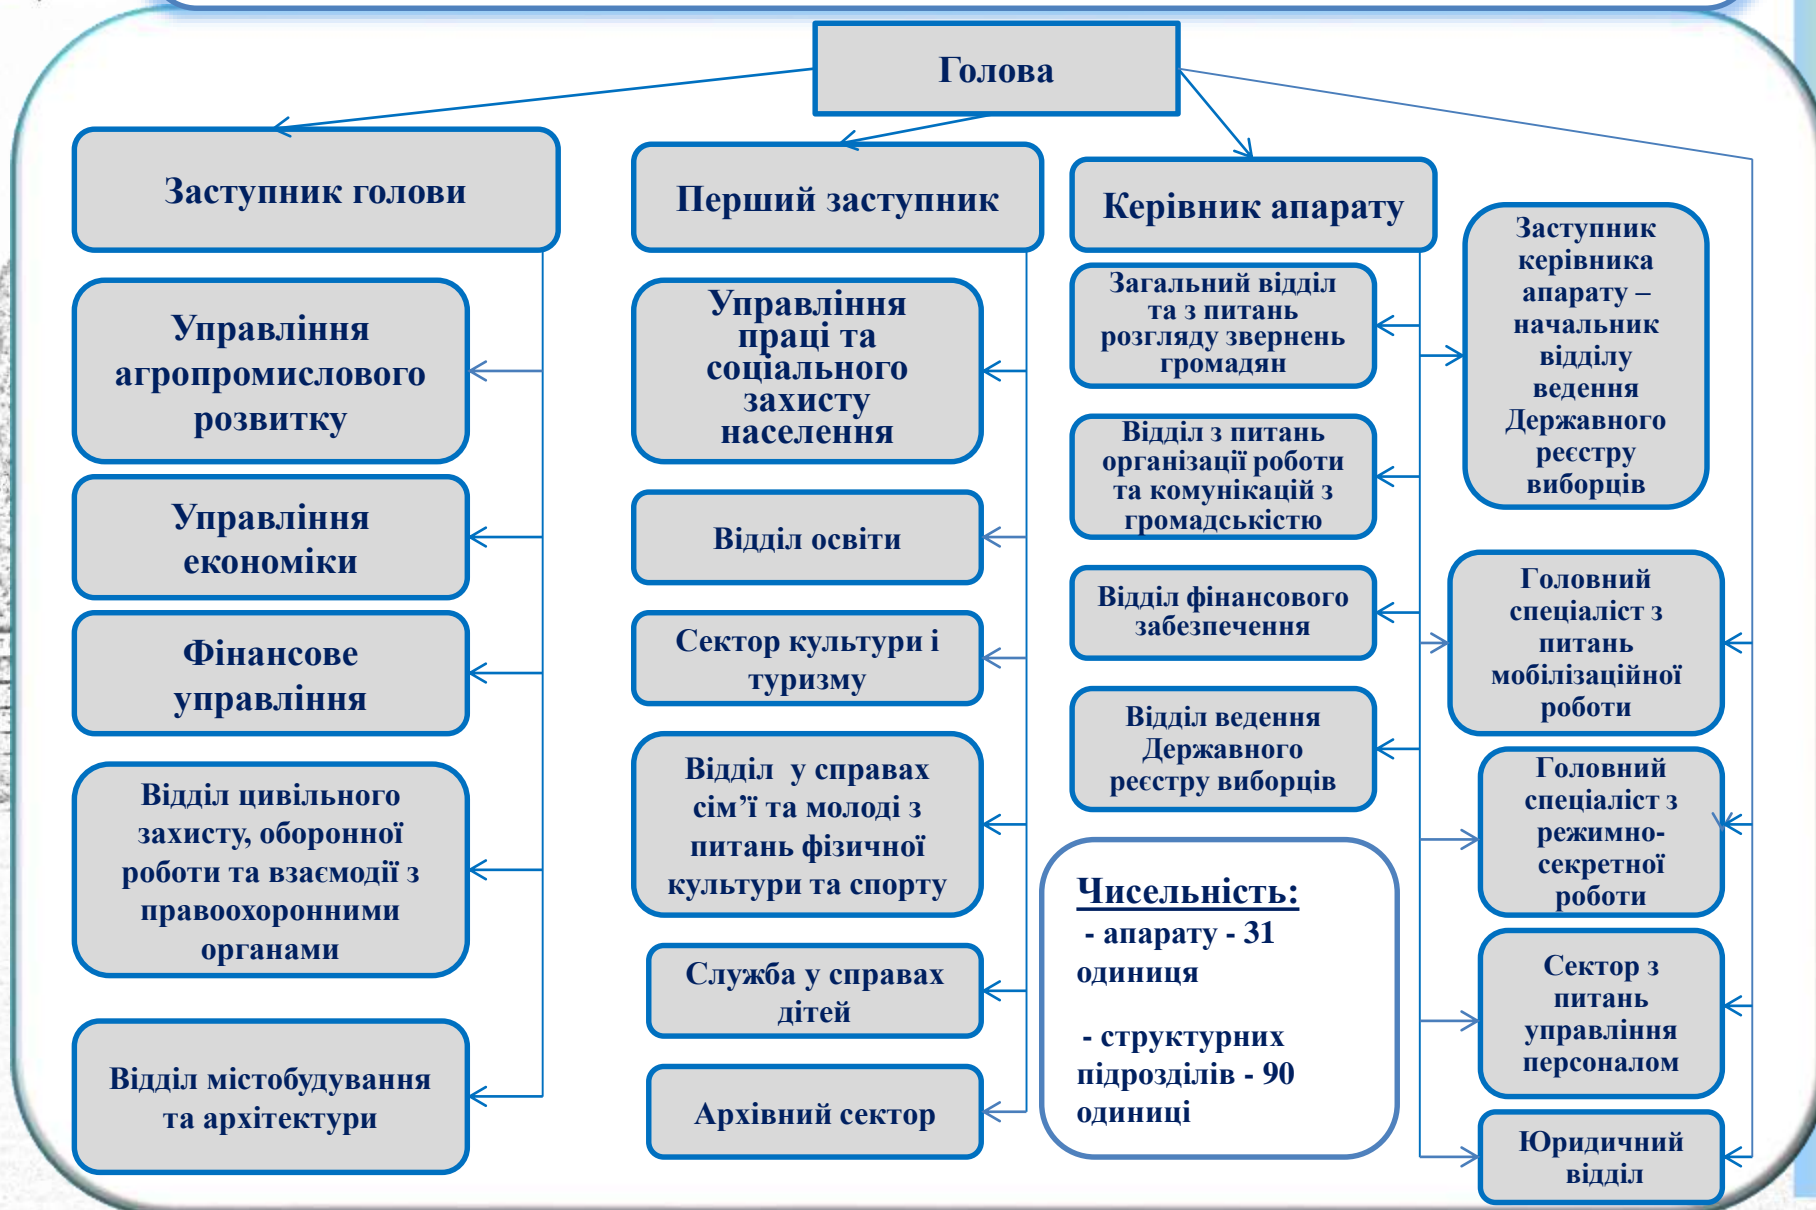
Голова

Заступник голови

Перший заступник

Керівник апарату

Управління агропромислового розвитку

Управління економіки

Фінансове управління

Відділ цивільного захисту, оборонної роботи та взаємодії з правоохоронними органами

Відділ містобудування та архітектури

Управління праці та соціального захисту населення

Відділ освіти

Сектор культури і туризму

Відділ у справах сім’ї та молоді з питань фізичної культури та спорту

Служба у справах дітей

Архівний сектор

Загальний відділ та з питань розгляду звернень громадян

Відділ з питань організації роботи та комунікацій з громадськістю

Відділ фінансового забезпечення

Відділ ведення Державного реєстру виборців

Заступник керівника апарату – начальник відділу ведення Державного реєстру виборців

Головний спеціаліст з питань мобілізаційної роботи

Головний спеціаліст з режимно-секретної роботи

Сектор з питань управління персоналом

Юридичний відділ

Чисельність:
- апарату - 31 одиниця

- структурних підрозділів - 90 одиниці